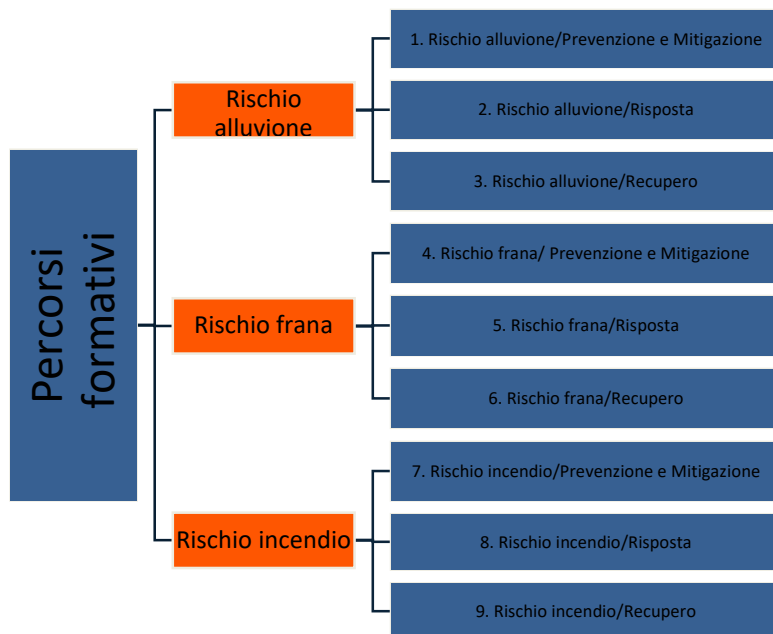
Percorsi formativi

Rischio alluvione

1. Rischio alluvione/Prevenzione e Mitigazione

2. Rischio alluvione/Risposta

3. Rischio alluvione/Recupero

Rischio frana

4. Rischio frana/ Prevenzione e Mitigazione

5. Rischio frana/Risposta

6. Rischio frana/Recupero

Rischio incendio

7. Rischio incendio/Prevenzione e Mitigazione

8. Rischio incendio/Risposta

9. Rischio incendio/Recupero